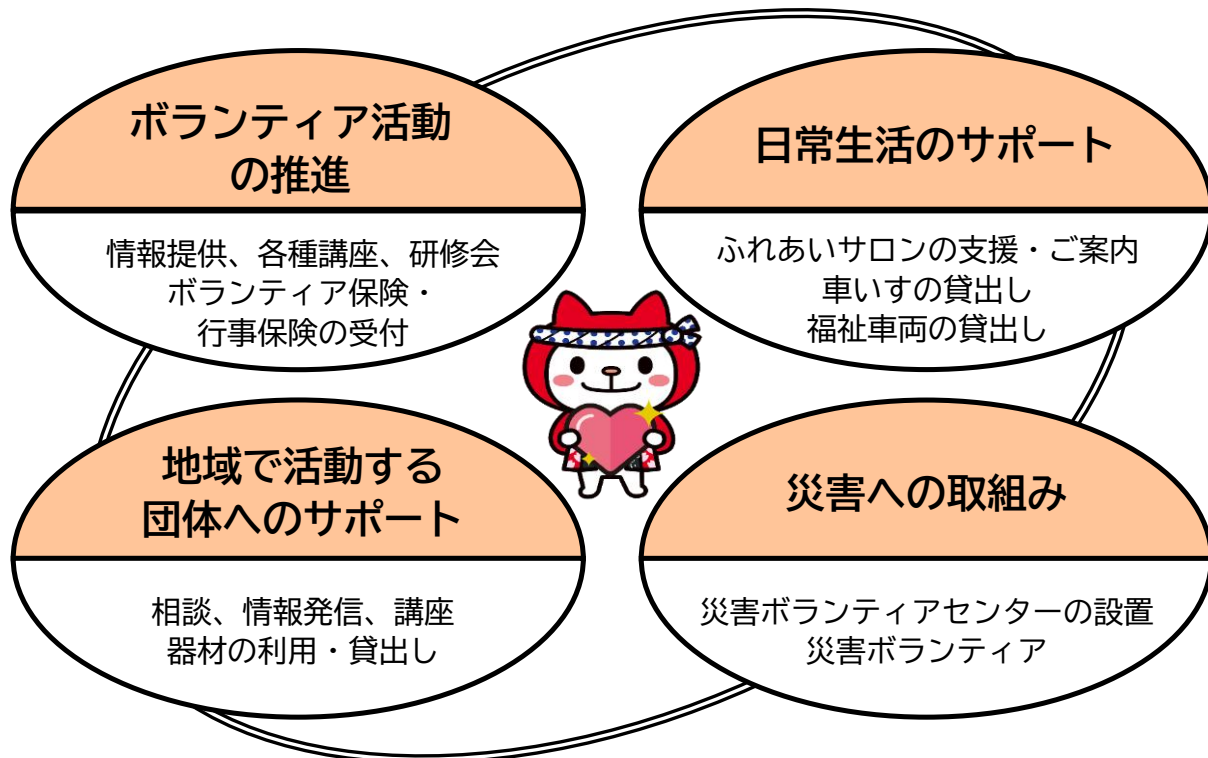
ボランティア活動の推進

情報提供、各種講座、研修会
ボランティア保険・
行事保険の受付

日常生活のサポート

ふれあいサロンの支援・ご案内
車いすの貸出し
福祉車両の貸出し

地域で活動する団体へのサポート

相談、情報発信、講座
器材の利用・貸出し

災害への取組み

災害ボランティアセンターの設置
災害ボランティア